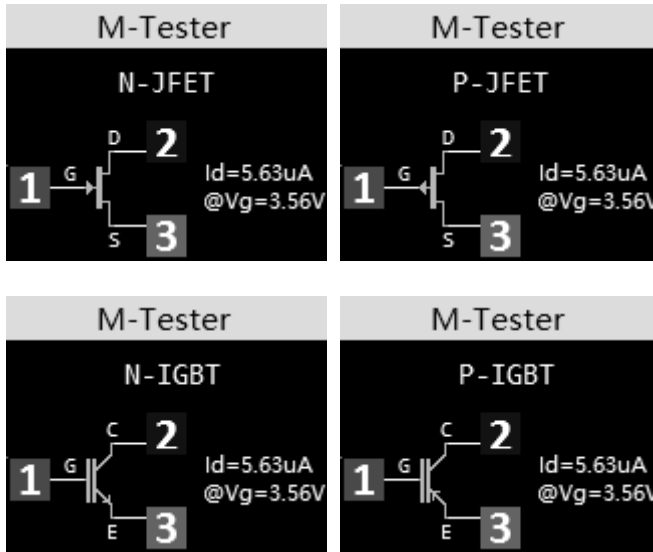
M-Tester

N-JFET

D 2

1 G

S 3

Id=5.63uA
@Vg=3.56V

M-Tester

P-JFET

D 2

1 G

S 3

Id=5.63uA
@Vg=3.56V

M-Tester

N-IGBT

C 2

1 G

E 3

Id=5.63uA
@Vg=3.56V

M-Tester

P-IGBT

C 2

1 G

E 3

Id=5.63uA
@Vg=3.56V